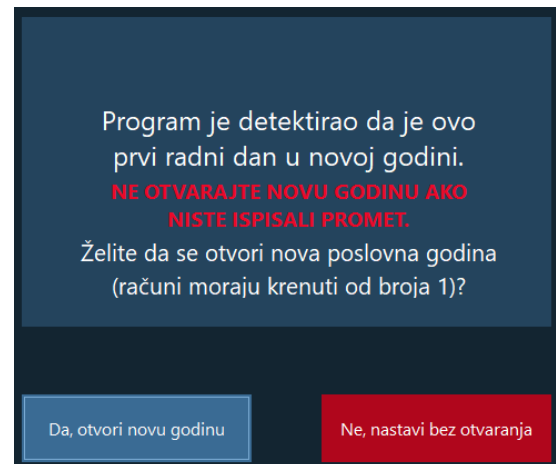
Program je detektirao da je ovo prvi radni dan u novoj godini.
NE OTVARAJTE NOVU GODINU AKO NISTE ISPISALI PROMET.
Želite da se otvori nova poslovna godina (računi moraju krenuti od broja 1)?

Da, otvori novu godinu

Ne, nastavi bez otvaranja